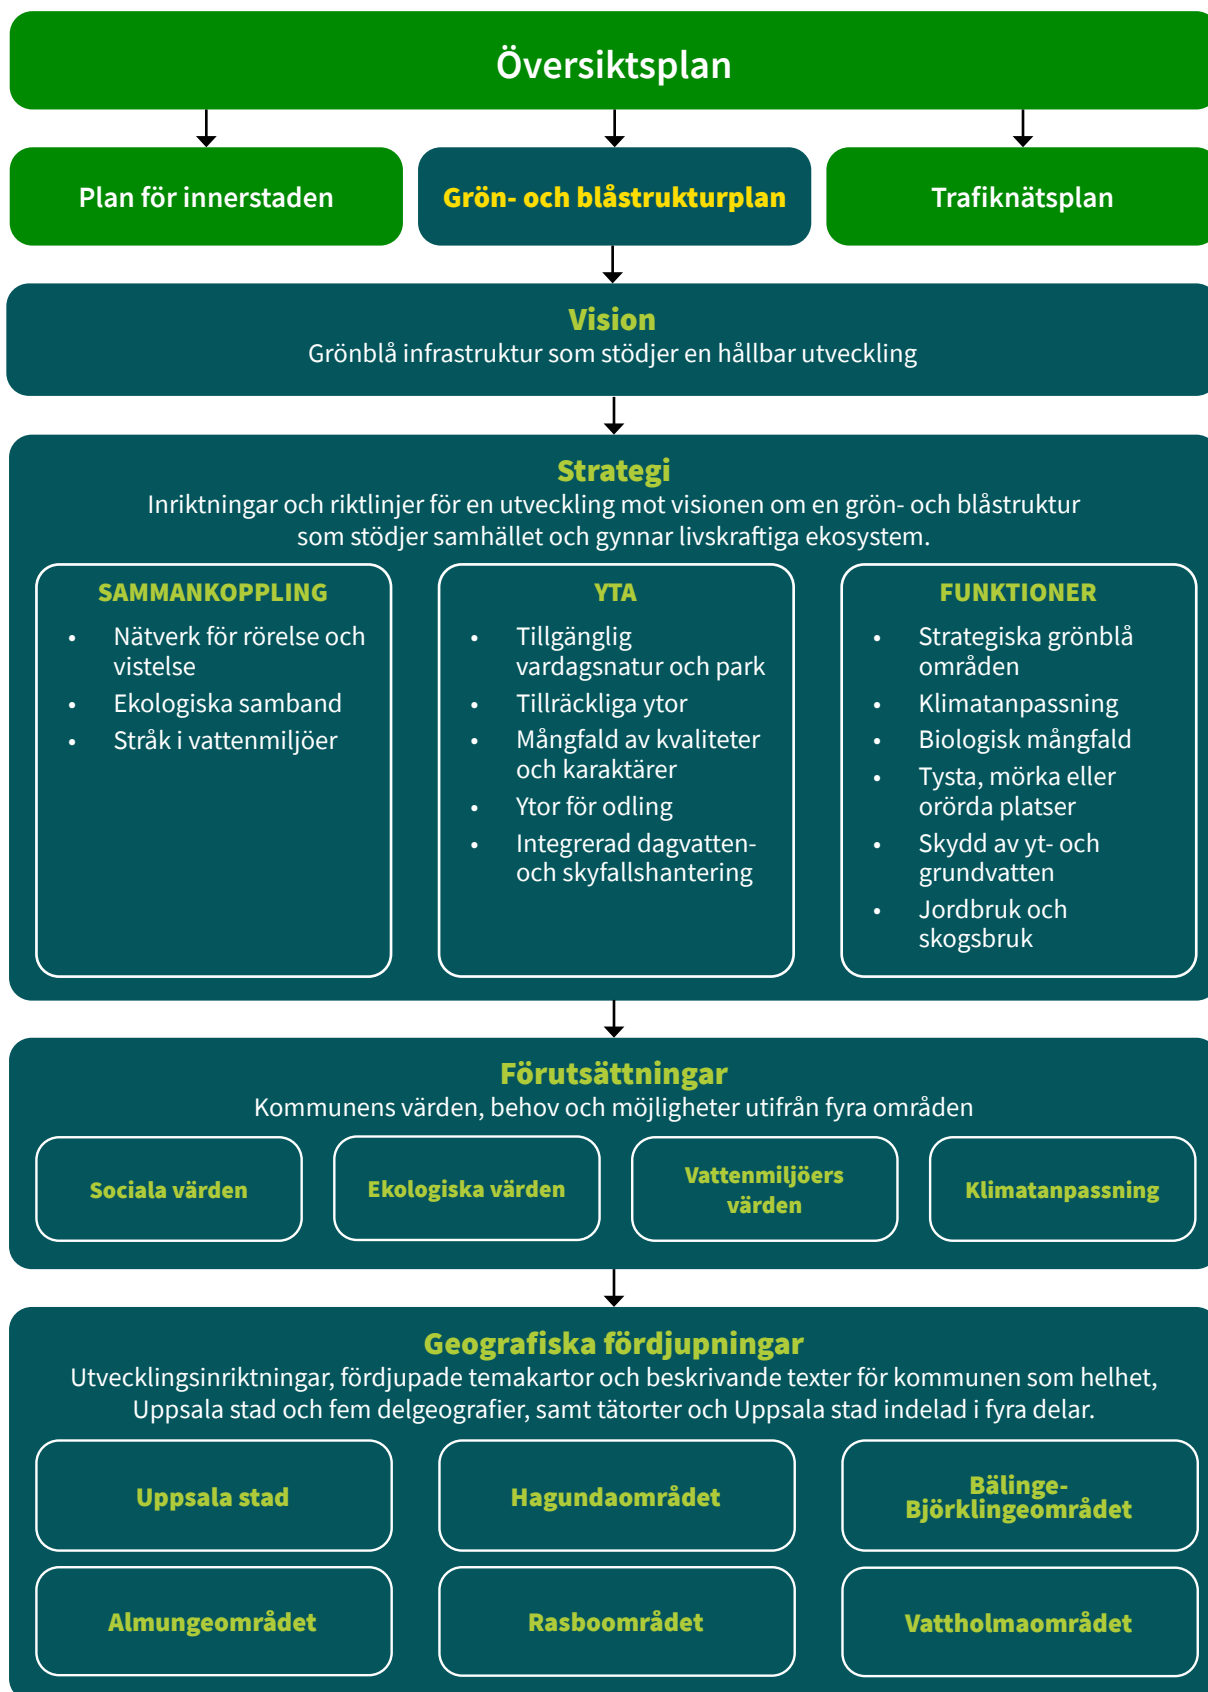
Översiktsplan

Plan för innerstaden

Grön- och blåstrukturplan

Trafiknätsplan

Vision
Grönblå infrastruktur som stödjer en hållbar utveckling

Strategi
Inriktningar och riktlinjer för en utveckling mot visionen om en grön- och blåstruktur som stödjer samhället och gynnar livskraftiga ekosystem.

SAMMANKOPPLING
- Nätverk för rörelse och vistelse
- Ekologiska samband
- Stråk i vattenmiljöer

YTA
- Tillgänglig vardagsnatur och park
- Tillräckliga ytor
- Mångfald av kvaliteter och karaktärer
- Ytor för odling
- Integrerad dagvatten- och skyfallshantering

FUNKTIONER
- Strategiska grönblå områden
- Klimatanpassning
- Biologisk mångfald
- Tysta, mörka eller orörda platser
- Skydd av yt- och grundvatten
- Jordbruk och skogsbruk

Förutsättningar
Kommunens värden, behov och möjligheter utifrån fyra områden

Sociala värden

Ekologiska värden

Vattenmiljöers värden

Klimatanpassning

Geografiska fördjupningar
Utvecklingsinriktningar, fördjupade temakartor och beskrivande texter för kommunen som helhet, Uppsala stad och fem delgeografier, samt tätorter och Uppsala stad indelad i fyra delar.

Uppsala stad

Hagundaområdet

Bälinge-Björklingeområdet

Almungeområdet

Rasboområdet

Vattholmaområdet